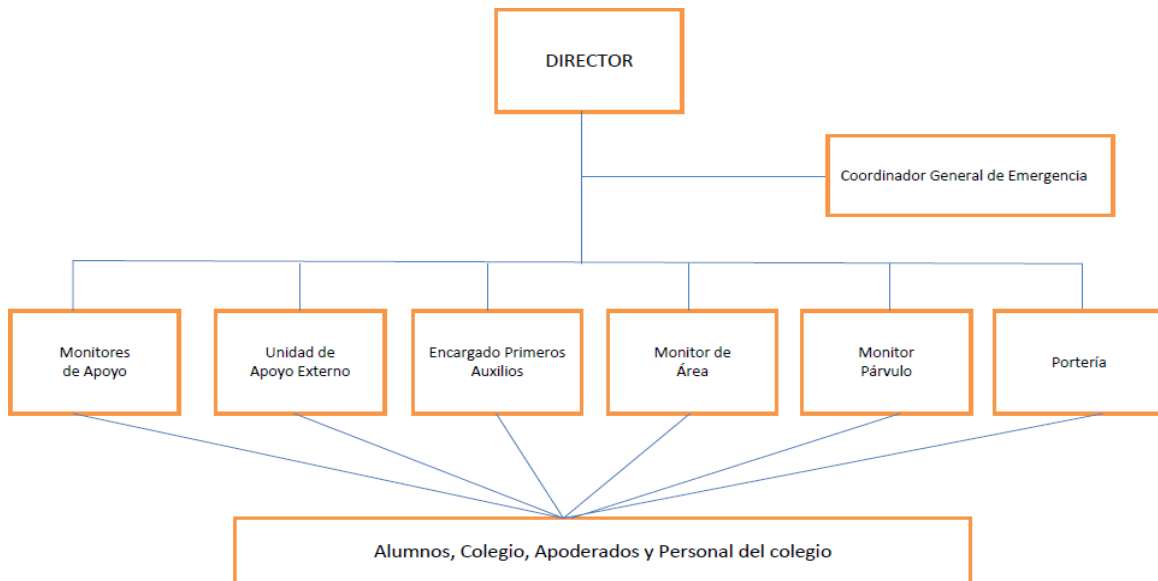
DIRECTOR

Coordinador General de Emergencia

Monitores de Apoyo

Unidad de Apoyo Externo

Encargado Primeros Auxilios

Monitor de Área

Monitor Párvulo

Portería

Alumnos, Colegio, Apoderados y Personal del colegio